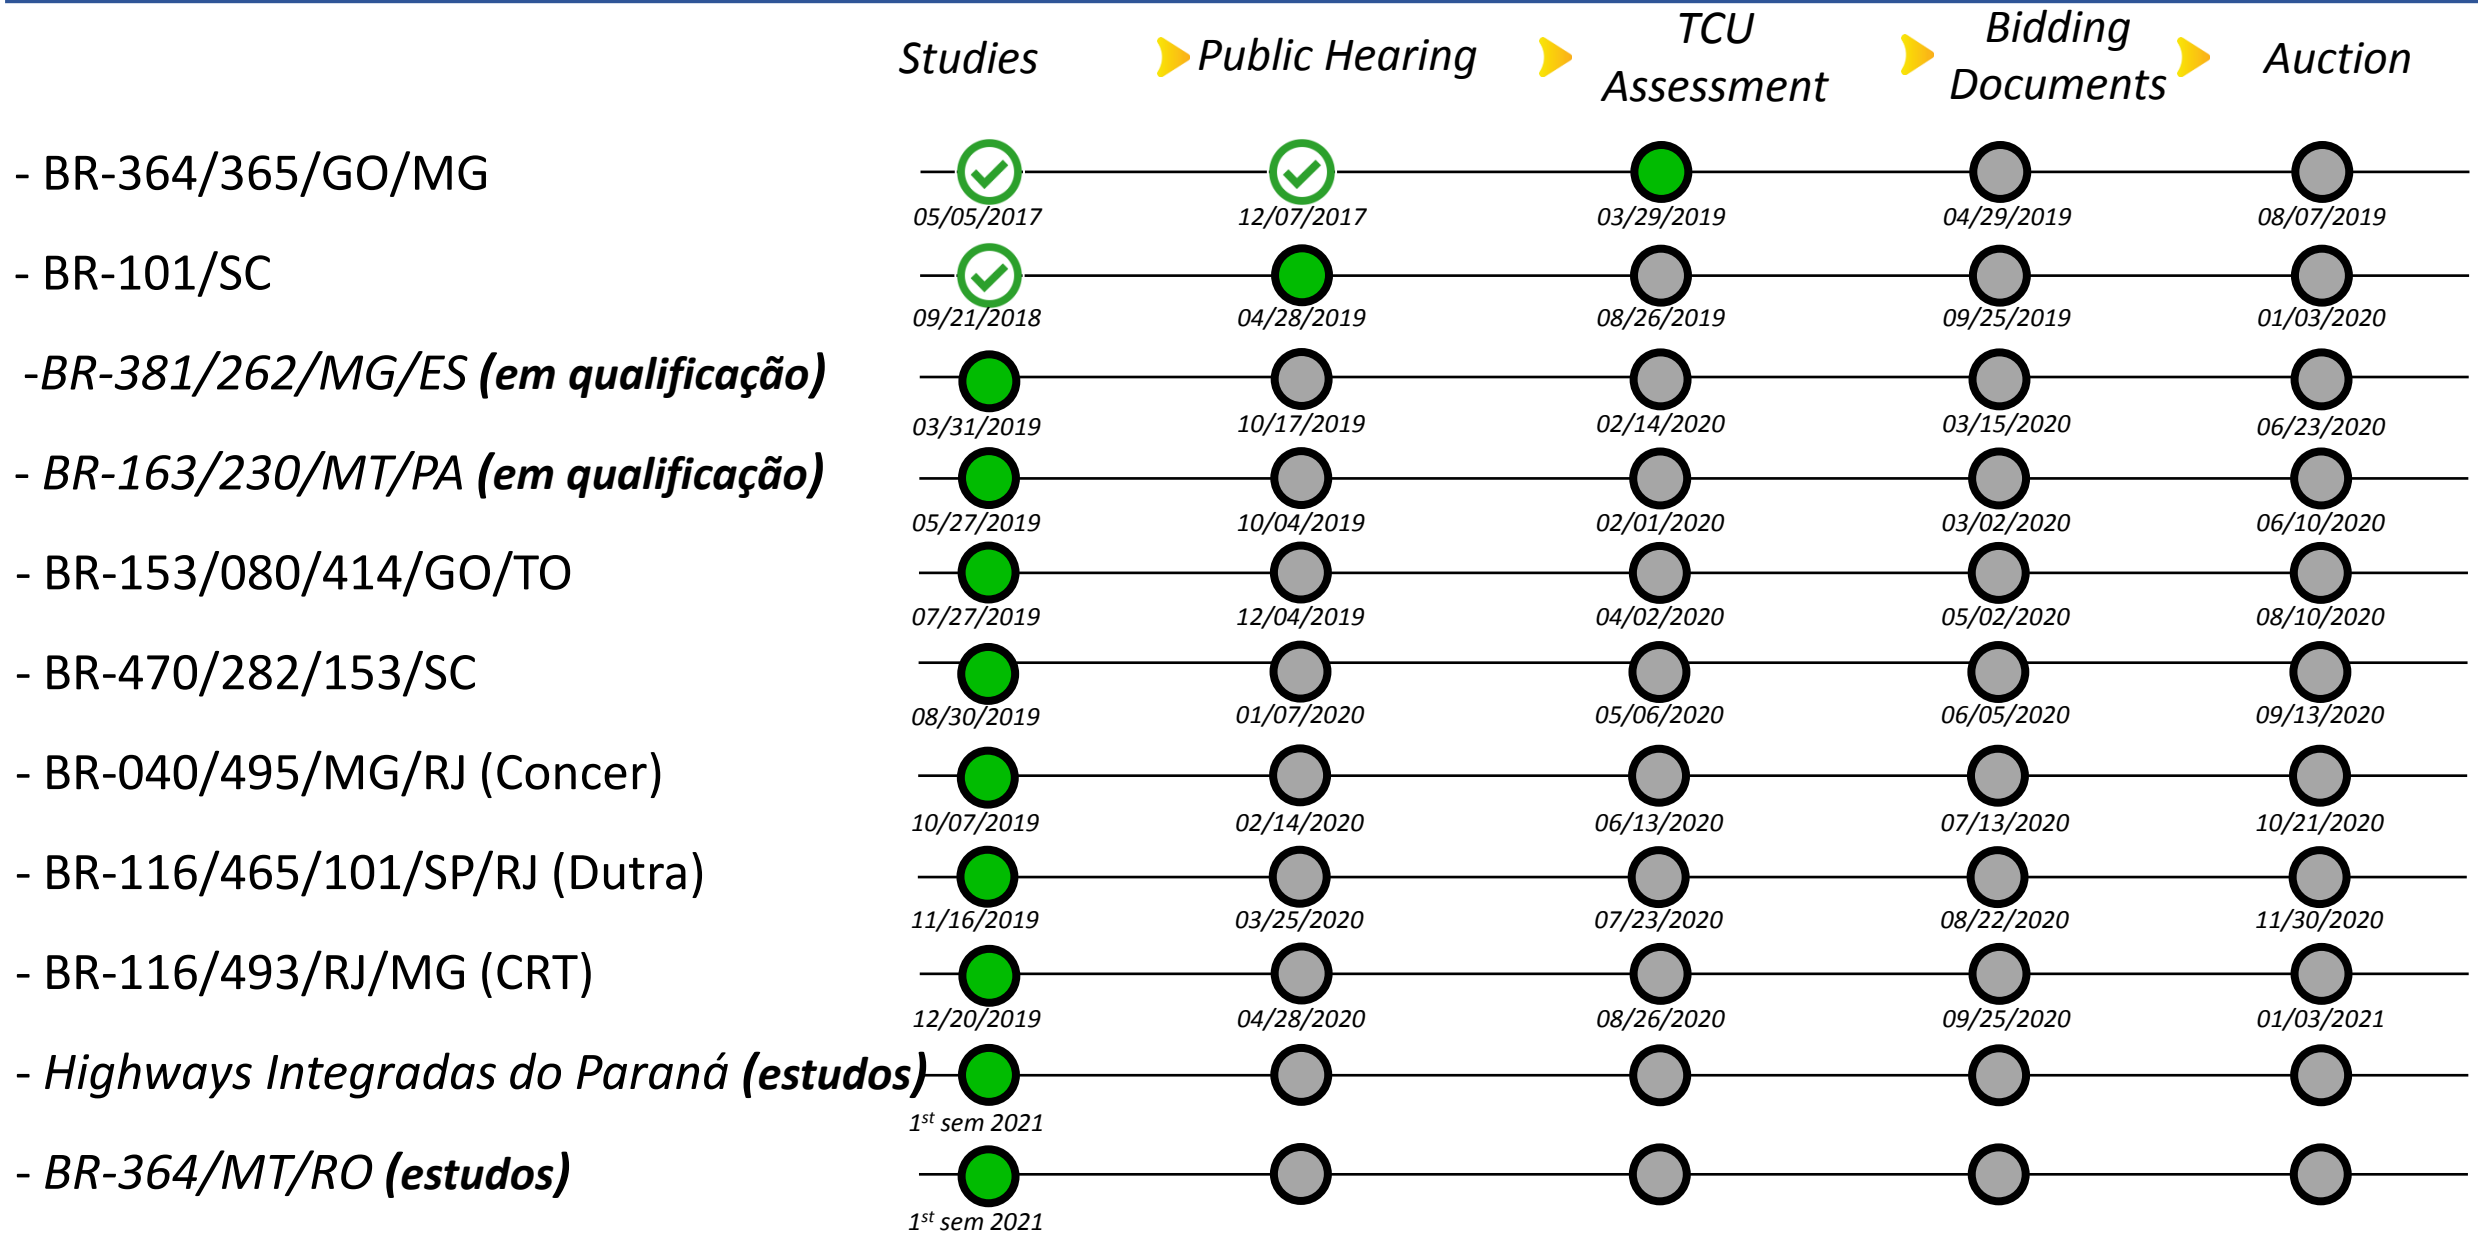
| | Studies | Public Hearing | TCU Assessment | Bidding Documents | Auction |
|---|---|---|---|---|---|
| - BR-364/365/GO/MG | 05/05/2017 | 12/07/2017 | 03/29/2019 | 04/29/2019 | 08/07/2019 |
| - BR-101/SC | 09/21/2018 | 04/28/2019 | 08/26/2019 | 09/25/2019 | 01/03/2020 |
| -BR-381/262/MG/ES **(em qualificação)** | 03/31/2019 | 10/17/2019 | 02/14/2020 | 03/15/2020 | 06/23/2020 |
| - BR-163/230/MT/PA **(em qualificação)** | 05/27/2019 | 10/04/2019 | 02/01/2020 | 03/02/2020 | 06/10/2020 |
| - BR-153/080/414/GO/TO | 07/27/2019 | 12/04/2019 | 04/02/2020 | 05/02/2020 | 08/10/2020 |
| - BR-470/282/153/SC | 08/30/2019 | 01/07/2020 | 05/06/2020 | 06/05/2020 | 09/13/2020 |
| - BR-040/495/MG/RJ (Concer) | 10/07/2019 | 02/14/2020 | 06/13/2020 | 07/13/2020 | 10/21/2020 |
| - BR-116/465/101/SP/RJ (Dutra) | 11/16/2019 | 03/25/2020 | 07/23/2020 | 08/22/2020 | 11/30/2020 |
| - BR-116/493/RJ/MG (CRT) | 12/20/2019 | 04/28/2020 | 08/26/2020 | 09/25/2020 | 01/03/2021 |
| - Highways Integradas do Paraná **(estudos)** | $1^{st}$ sem 2021 | | | | |
| - BR-364/MT/RO **(estudos)** | $1^{st}$ sem 2021 | | | | |